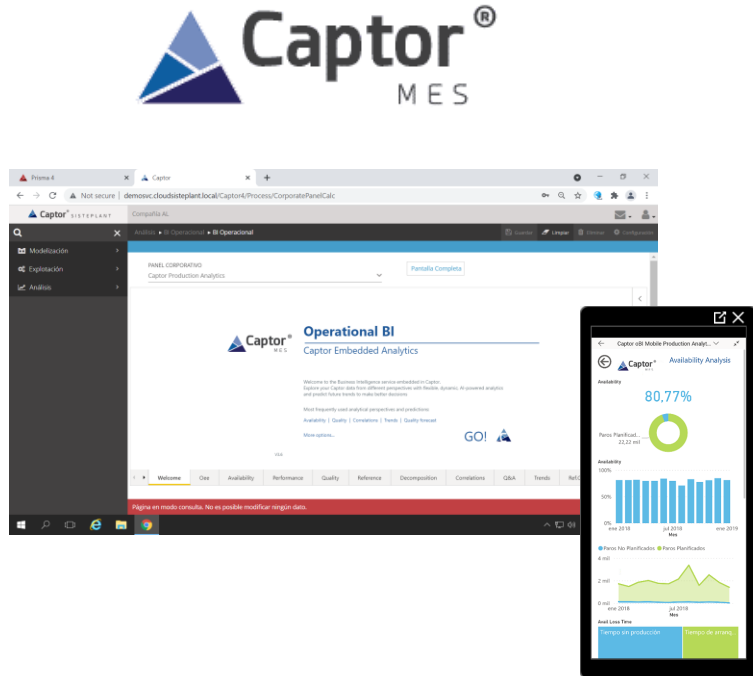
Captor®
MES

Prisma 4
Captor
Not secure | demosvc.cloudsisteplant.local/Captor4/Process/CorporatePanelCalc

Captor® SISTEPLANT
Compañía AL
Modelización
Explotación
Análisis
Análisis ▸ BI Operacional ▸ BI Operacional
Guardar
Limpiar
Eliminar
Configuración

PANEL CORPORATIVO
Captor Production Analytics
Pantalla Completa

Captor® MES
Operational BI
Captor Embedded Analytics

Welcome to the Business Intelligence service embedded in Captor.
Explore your Captor data from different perspectives with flexible, dynamic, AI-powered analytics and predict future trends to make better decisions.

Most frequently used analytical perspectives and predictions:
Availability | Quality | Correlations | Trends | Quality forecast

More options...
GO!

Welcome
Oee
Availability
Performance
Quality
Reference
Decomposition
Correlations
Q&A
Trends
RefC

Página en modo consulta. No es posible modificar ningún dato.

Captor oBI Mobile Production Analyt...
Captor® MES
Availability Analysis
Availability
80,77%
Paros Planificad...
22,22 mil
Availability
100%
50%
0%
ene 2018
jul 2018
ene 2019
Mes
Paros No Planificados
Paros Planificados
4 mil
2 mil
0 mil
ene 2018
jul 2019
Mes
Avail Loss Time
Tiempo en producción
Tiempo de emerg...